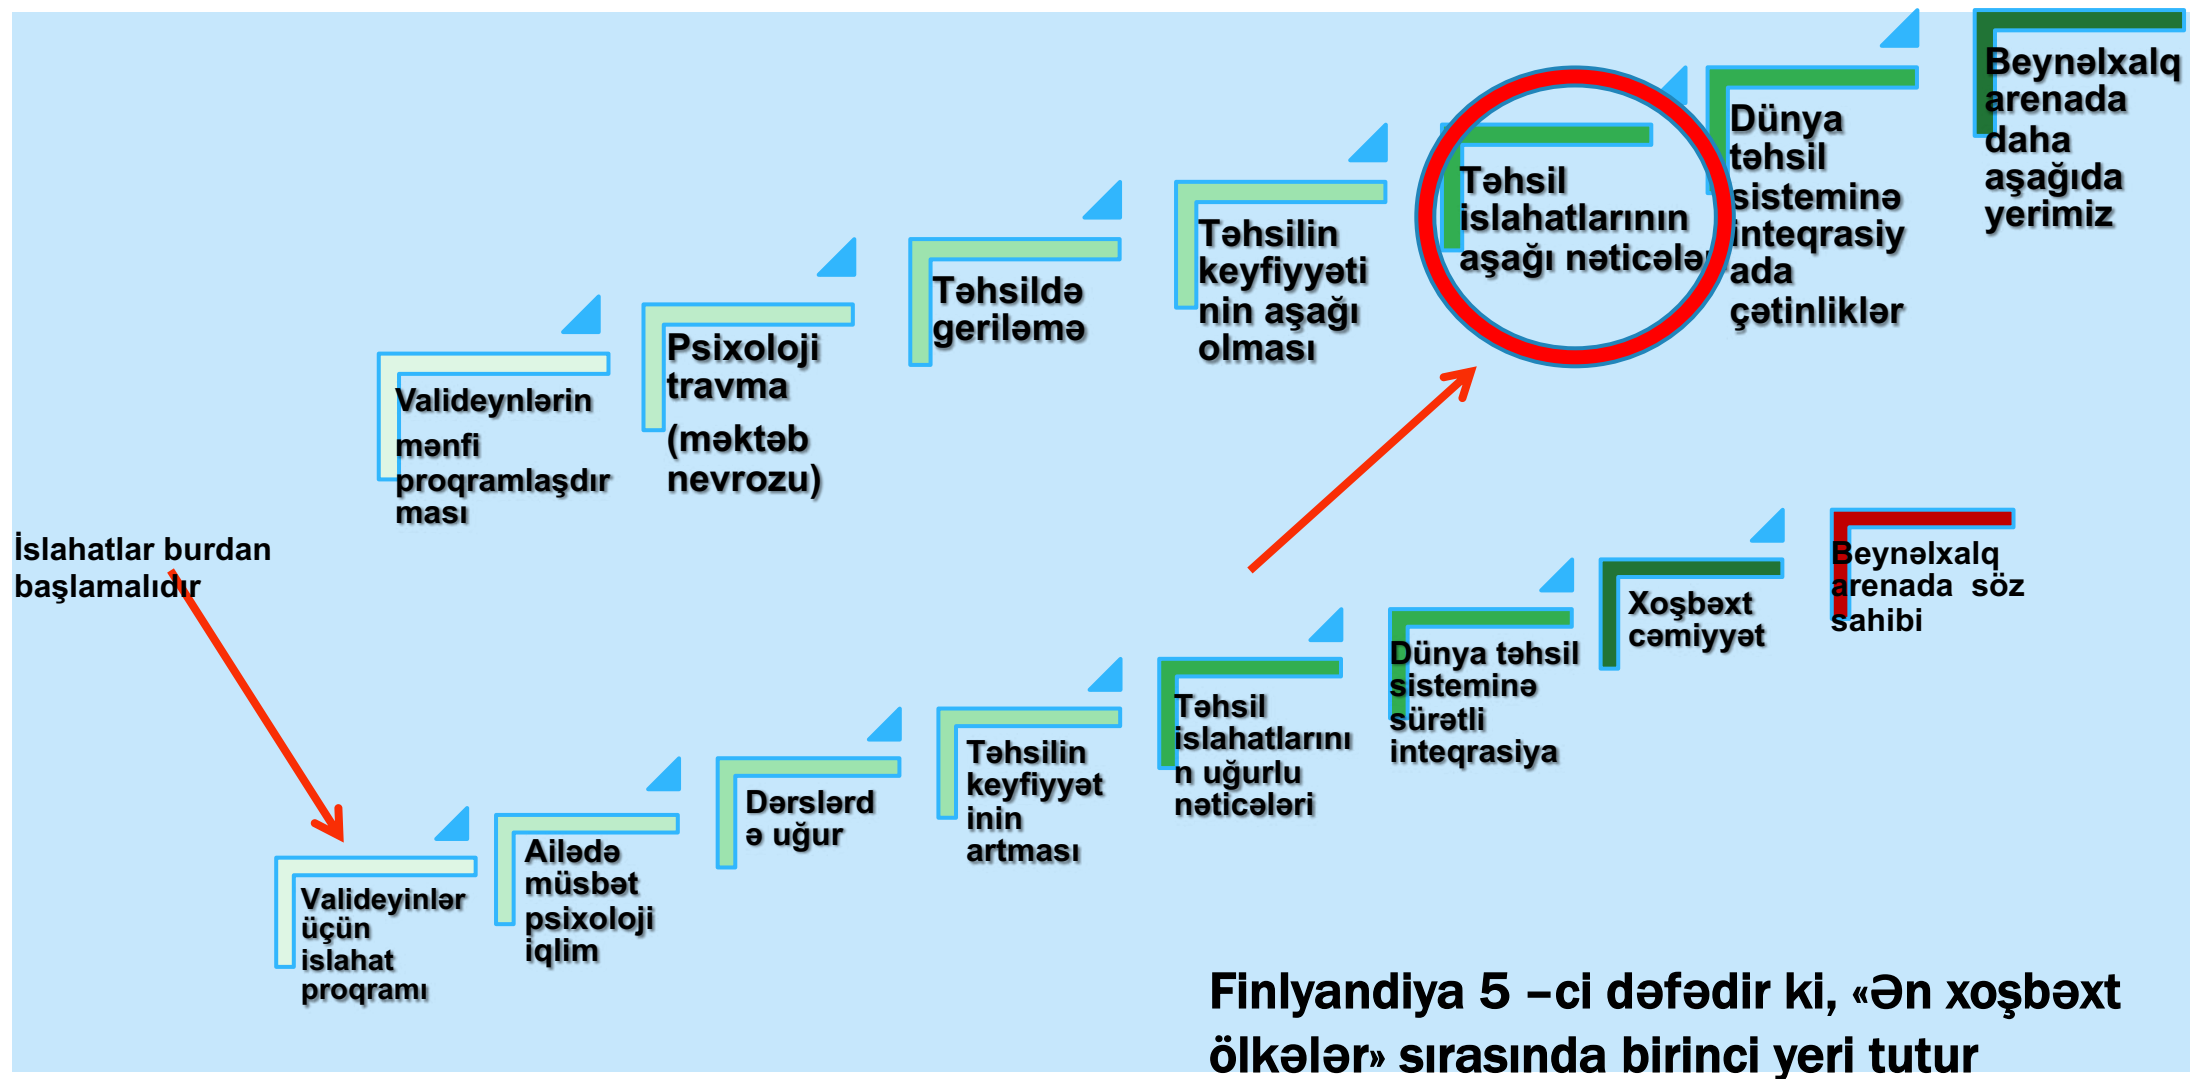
Valid eynlərin mənfi proqramlaşdırması

Psixoloji travma (məktəb nevrozu)

Təhsildə gerіləmə

Təhsilin keyfiyyətinin aşağı olması

Təhsil islahatlarının aşağı nəticələr

Dünya təhsil sisteminə inteqrasiyada çətinliklər

Beynəlxalq arenada daha aşağıda yerimiz

İslahatlar burdan başlamalıdır

Valideyinlər üçün islahat proqramı

Ailədə müsbət psixoloji iqlim

Dərslərdə uğur

Təhsilin keyfiyyətinin artması

Təhsil islahatlarının uğurlu nəticələri

Dünya təhsil sisteminə sürətli inteqrasiya

Xoşbəxt cəmiyyət

Beynəlxalq arenada söz sahibi

Finlyandiya 5 –ci dəfədir ki, «Ən xoşbəxt ölkələr» sırasında birinci yeri tutur